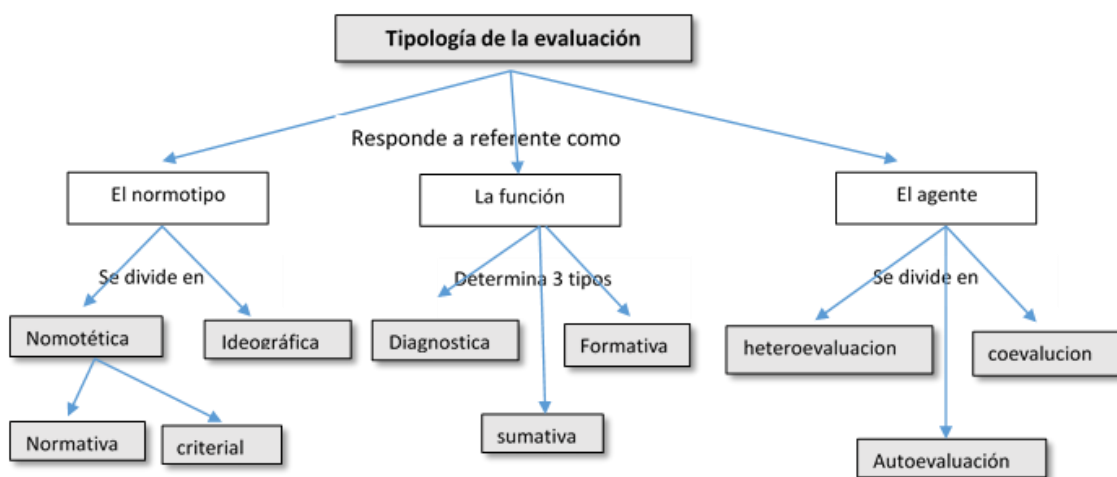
Tipología de la evaluación

Responde a referente como

El normotipo

La función

El agente

Se divide en

Determina 3 tipos

Se divide en

Nomotética

Ideográfica

Diagnostica

Formativa

heteroevaluacion

coevalucion

Normativa

criterial

sumativa

Autoevaluación